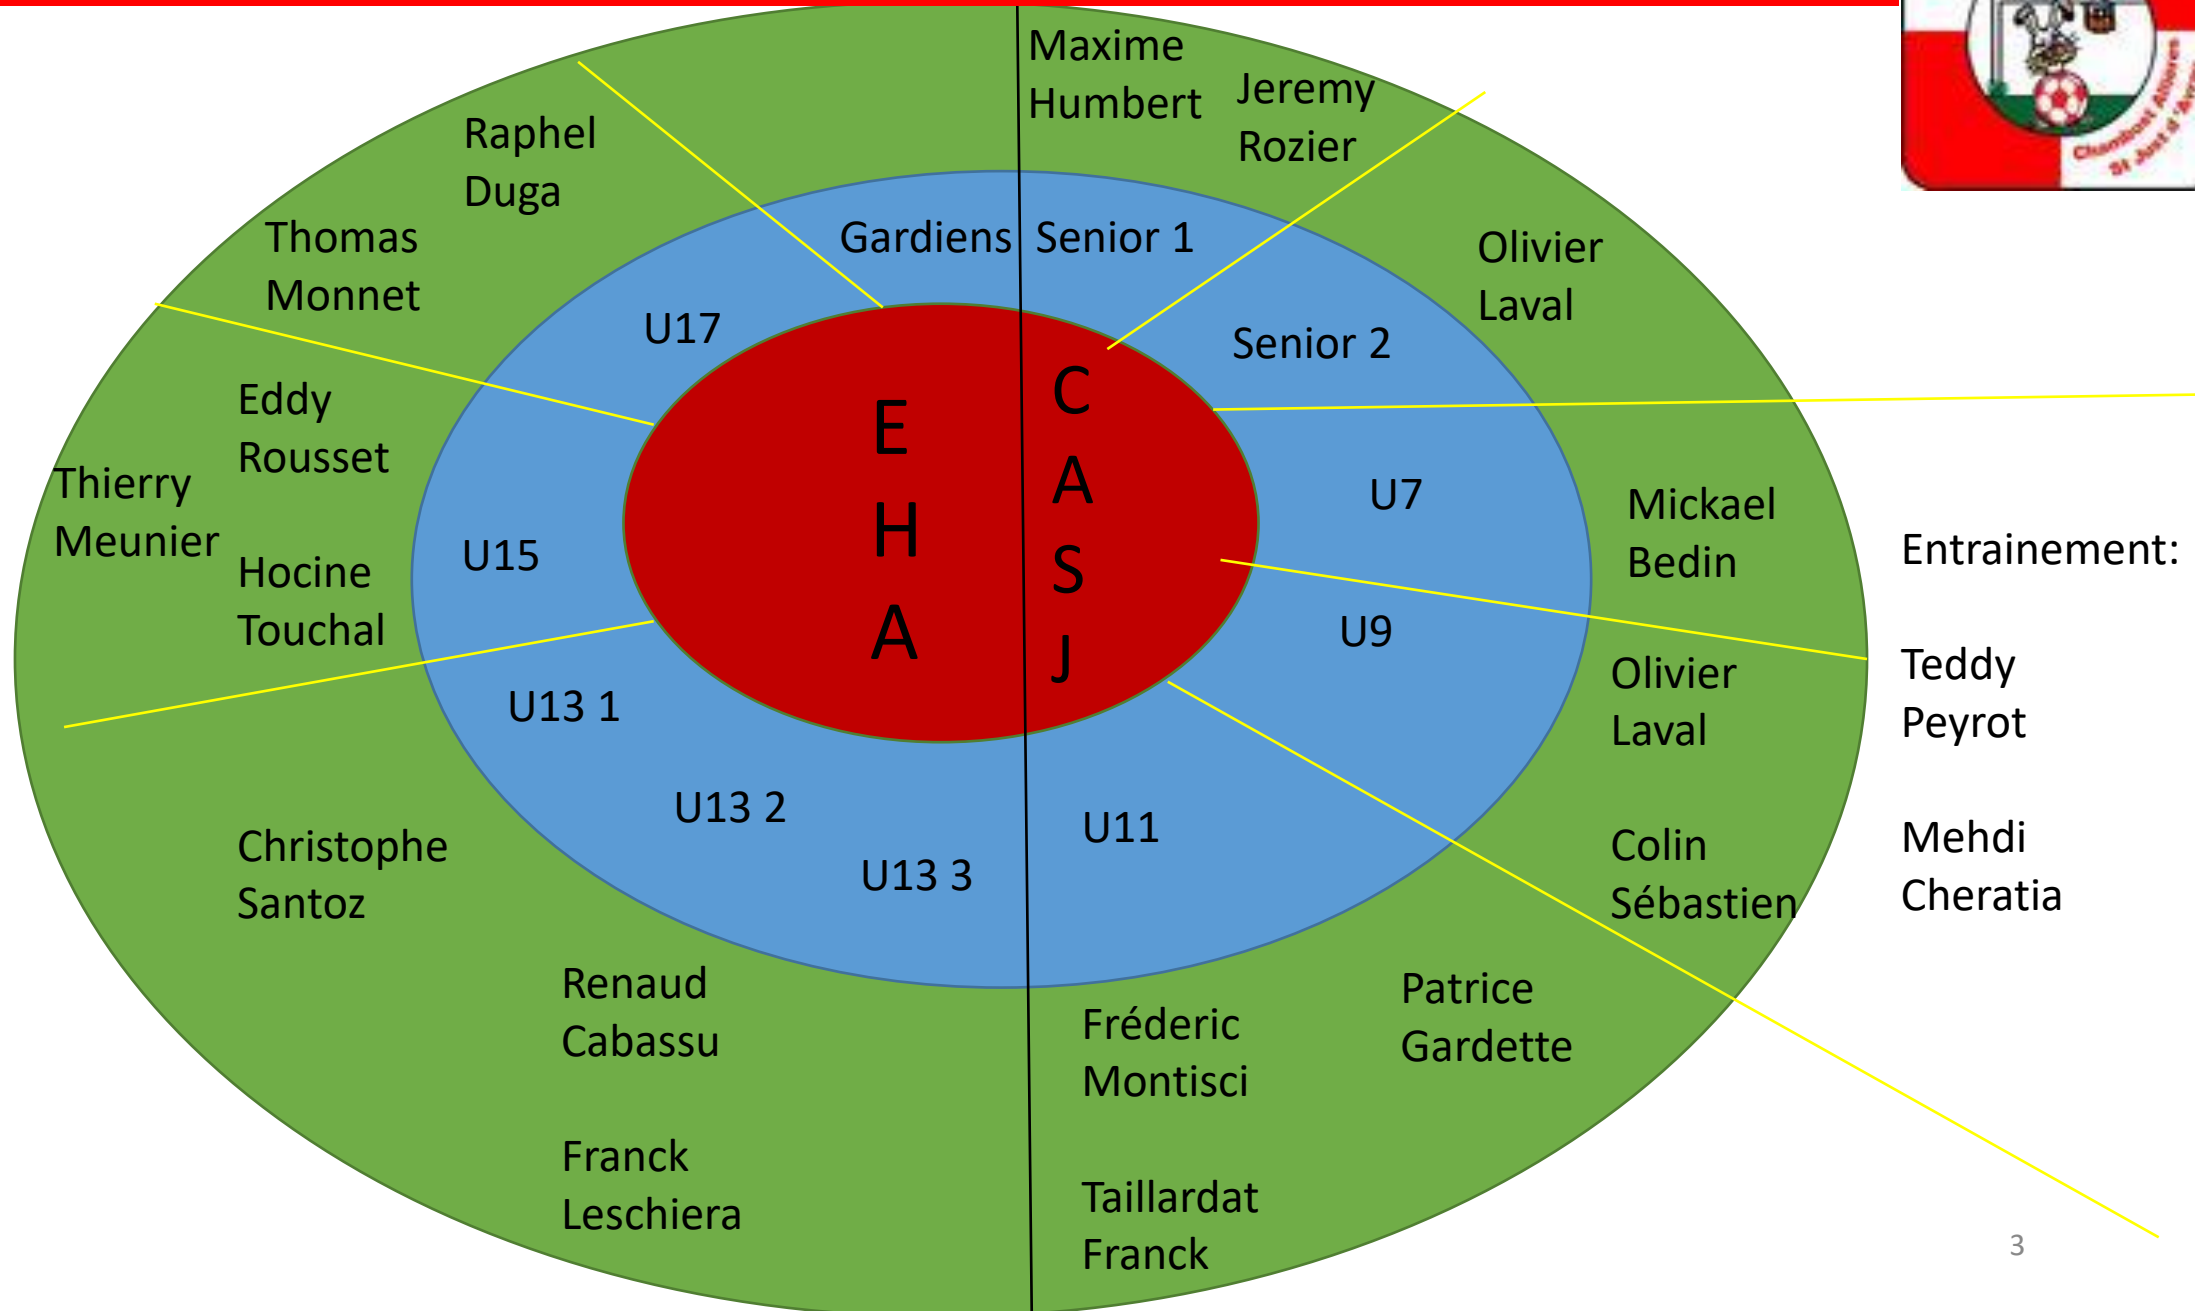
Maxime Humbert

Jeremy Rozier

Raphel Duga

Thomas Monnet

Gardiens

Senior 1

Olivier Laval

U17

Senior 2

Eddy Rousset

Thierry Meunier

Hocine Touchal

U15

E H A

C A S J

U7

Mickael Bedin

U9

Olivier Laval

U13 1

U13 2

U13 3

U11

Colin Sébastien

Christophe Santoz

Renaud Cabassu

Fréderic Montisci

Patrice Gardette

Franck Leschiera

Taillardat Franck

Entrainement:

Teddy Peyrot

Mehdi Cheratia

3